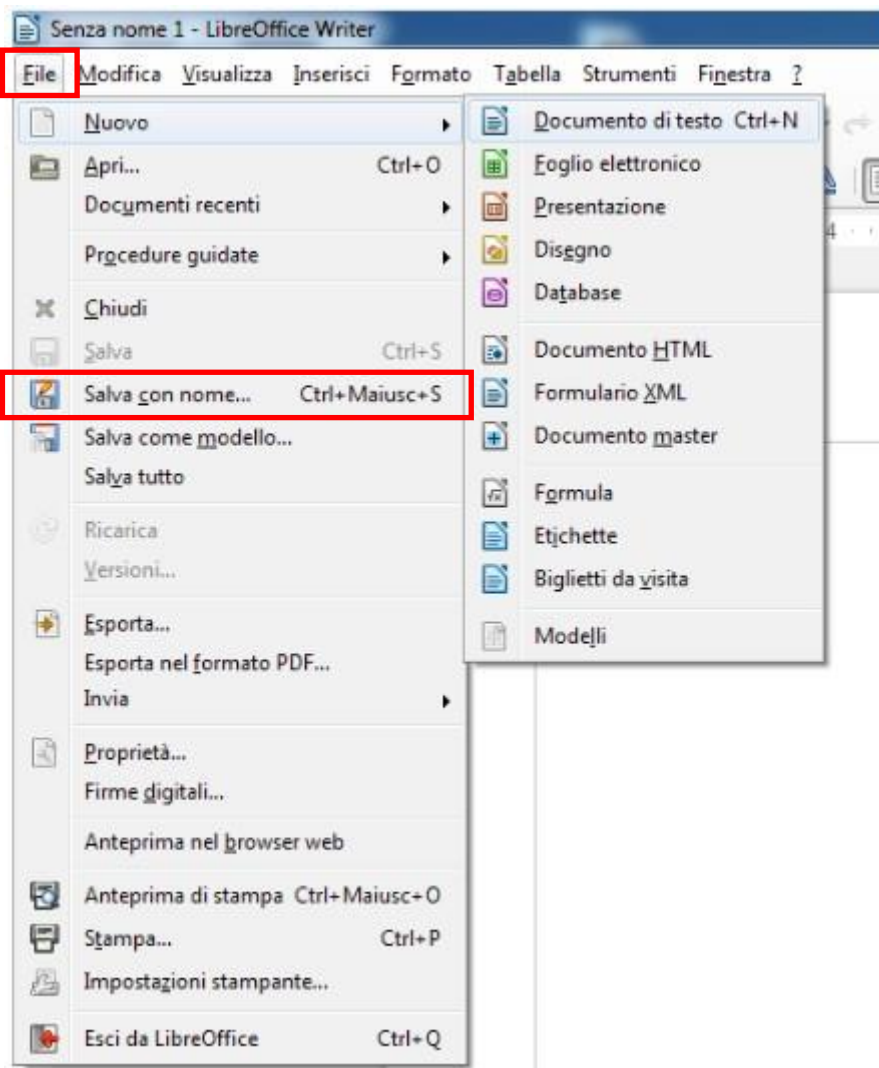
Senza nome 1 - LibreOffice Writer

File Modifica Visualizza Inserisci Formato Tabella Strumenti Finestra ?

Nuovo
Apri... Ctrl+O
Documenti recenti
Procedure guidate
Chiudi
Salva Ctrl+S
Salva con nome... Ctrl+Maiusc+S
Salva come modello...
Salva tutto
Ricarica
Versioni...
Esporta...
Esporta nel formato PDF...
Invia
Proprietà...
Firme digitali...
Anteprima nel browser web
Anteprima di stampa Ctrl+Maiusc+O
Stampa... Ctrl+P
Impostazioni stampante...
Esci da LibreOffice Ctrl+Q

Documento di testo Ctrl+N
Foglio elettronico
Presentazione
Disegno
Database
Documento HTML
Formulario XML
Documento master
Formula
Etichette
Biglietti da visita
Modelli